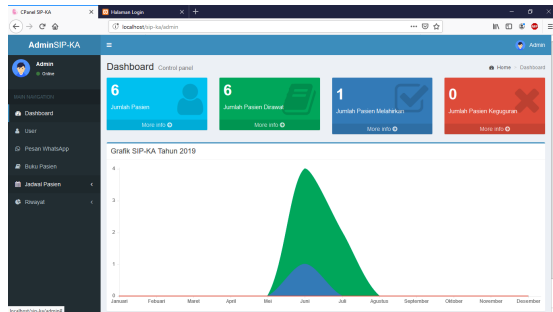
CPanel SIP-KA
Halaman Login
localhost/sip-ka/admin
AdminSIP-KA
Admin
Admin
Online
MAIN NAVIGATION
Dashboard
User
Pesan WhatsApp
Buku Pasien
Jadwal Pasien
Riwayat
Dashboard Control panel
Home > Dashboard
6
Jumlah Pasien
More info
6
Jumlah Pasien Dirawat
More info
1
Jumlah Pasien Melahirkan
More info
0
Jumlah Pasien Keguguran
More info
Grafik SIP-KA Tahun 2019
4
3
2
1
0
Januari
Febuari
Maret
April
Mei
Juni
Juli
Agustus
September
Oktober
November
December
localhost/sip-ka/admin#